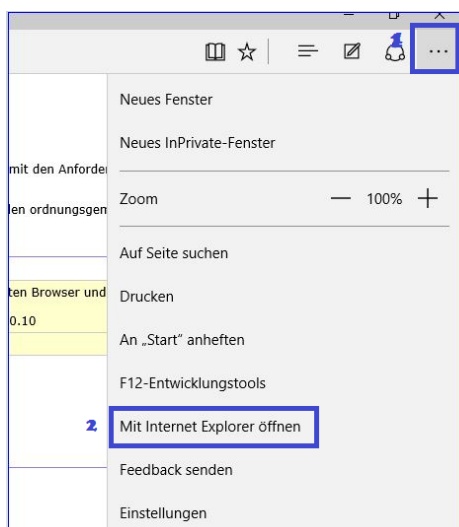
mit den Anforde
len ordnungsgem
ten Browser und
0.10

2

Neues Fenster
Neues InPrivate-Fenster
Zoom — 100% +
Auf Seite suchen
Drucken
An „Start" anheften
F12-Entwicklungstools
Mit Internet Explorer öffnen
Feedback senden
Einstellungen

1
...